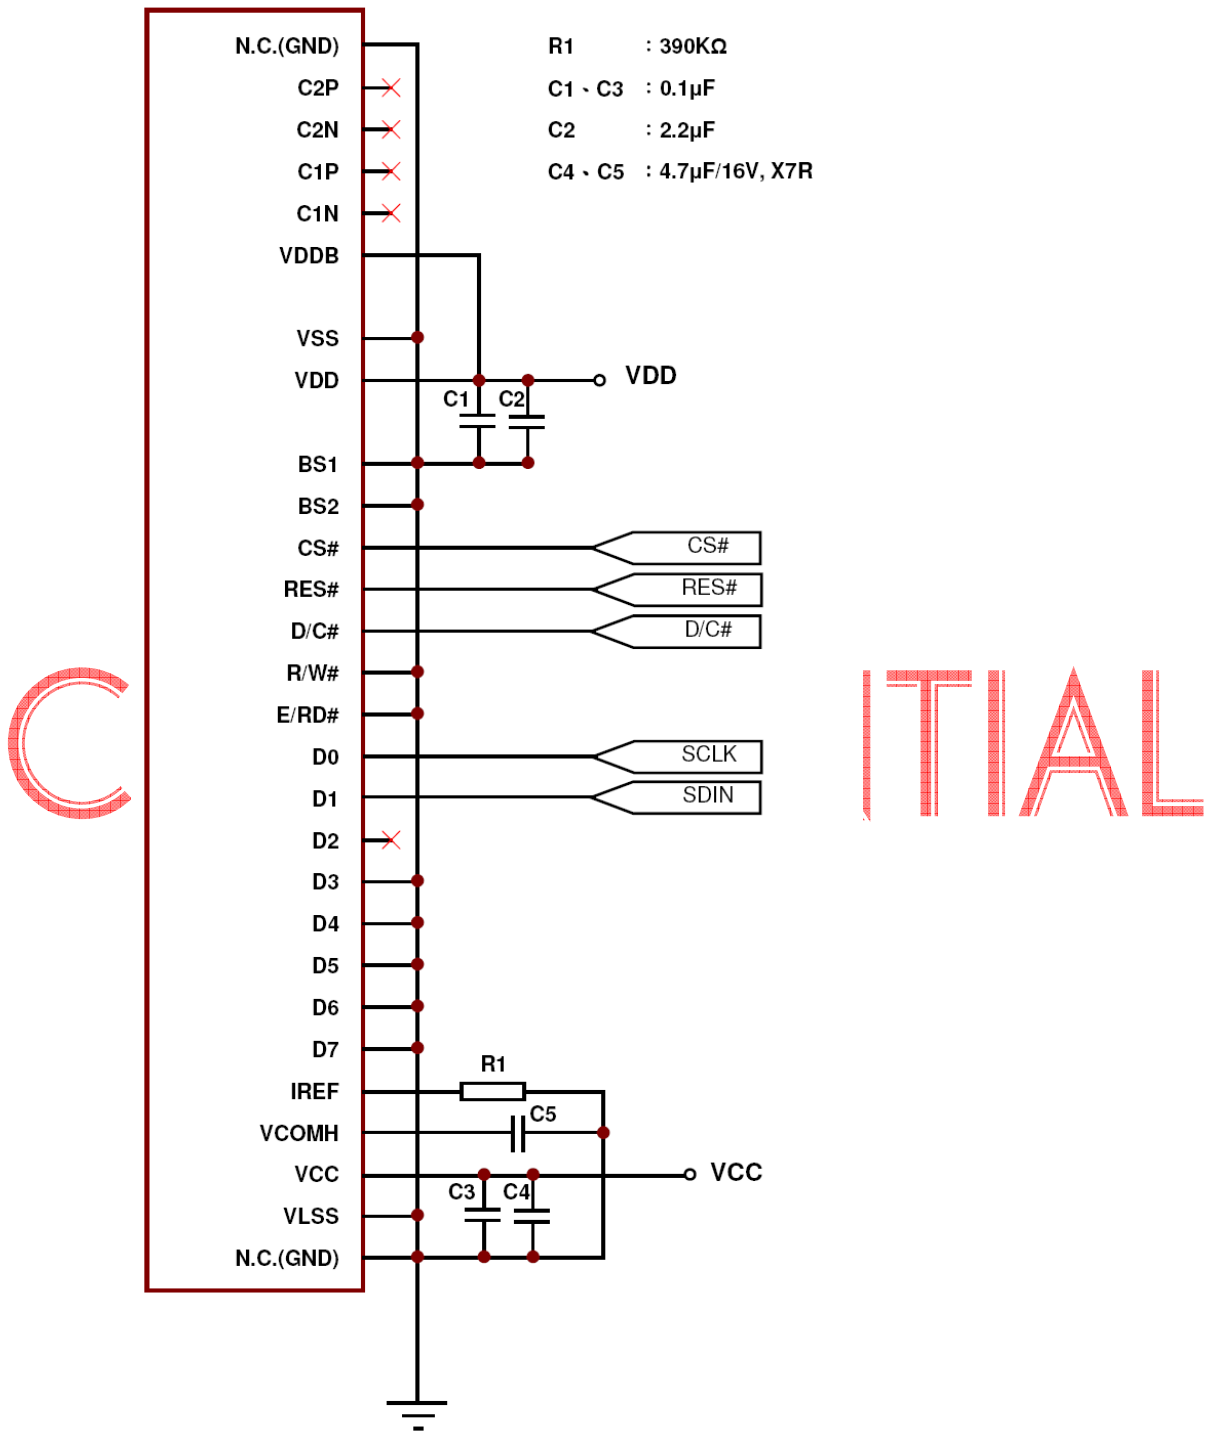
N.C.(GND)
C2P
C2N
C1P
C1N
VDDB
VSS
VDD
BS1
BS2
CS#
RES#
D/C#
R/W#
E/RD#
D0
D1
D2
D3
D4
D5
D6
D7
IREF
VCOMH
VCC
VLSS
N.C.(GND)

R1 : 390KΩ
C1、C3 : 0.1μF
C2 : 2.2μF
C4、C5 : 4.7μF/16V, X7R

VDD
C1 C2
CS#
RES#
D/C#
SCLK
SDIN
R1
C5
VCC
C3 C4

C ITIAL